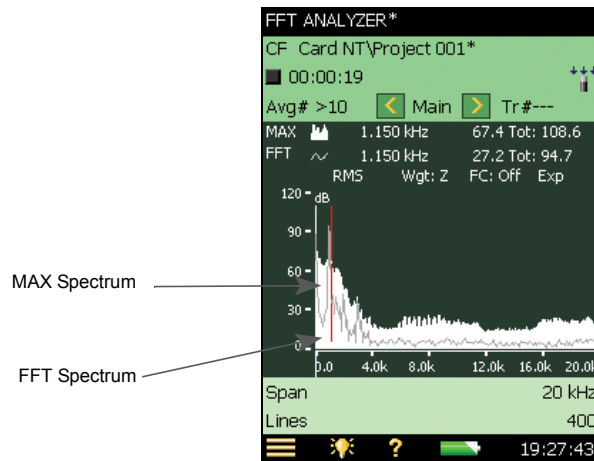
FFT ANALYZER*

CF Card NT\Project 001*

00:00:19

Avg# >10 Main Tr#---

MAX 1.150 kHz 67.4 Tot: 108.6

FFT 1.150 kHz 27.2 Tot: 94.7

RMS Wgt: Z FC: Off Exp

120 dB

90

60

30

0

0.0 4.0k 8.0k 12.0k 16.0k 20.0k

MAX Spectrum

FFT Spectrum

Span 20 kHz

Lines 400

? 19:27:43